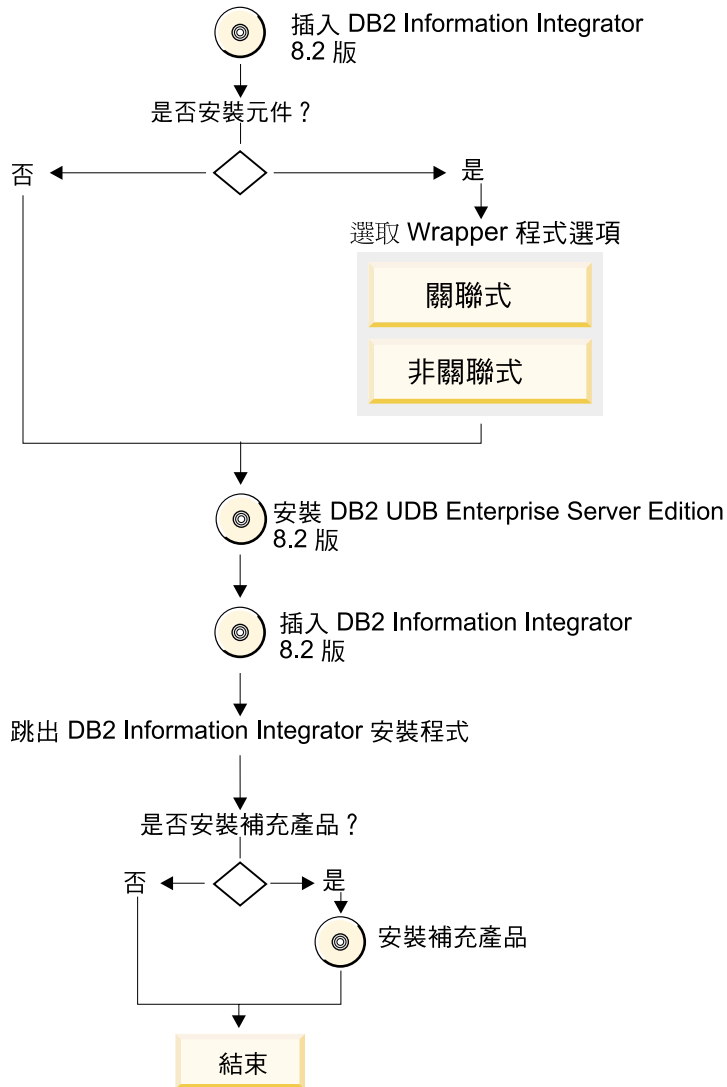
插入 DB2 Information Integrator 8.2 版

是否安裝元件？

否

是

選取 Wrapper 程式選項

關聯式

非關聯式

安裝 DB2 UDB Enterprise Server Edition 8.2 版

插入 DB2 Information Integrator 8.2 版

跳出 DB2 Information Integrator 安裝程式

是否安裝補充產品？

否

是

安裝補充產品

結束